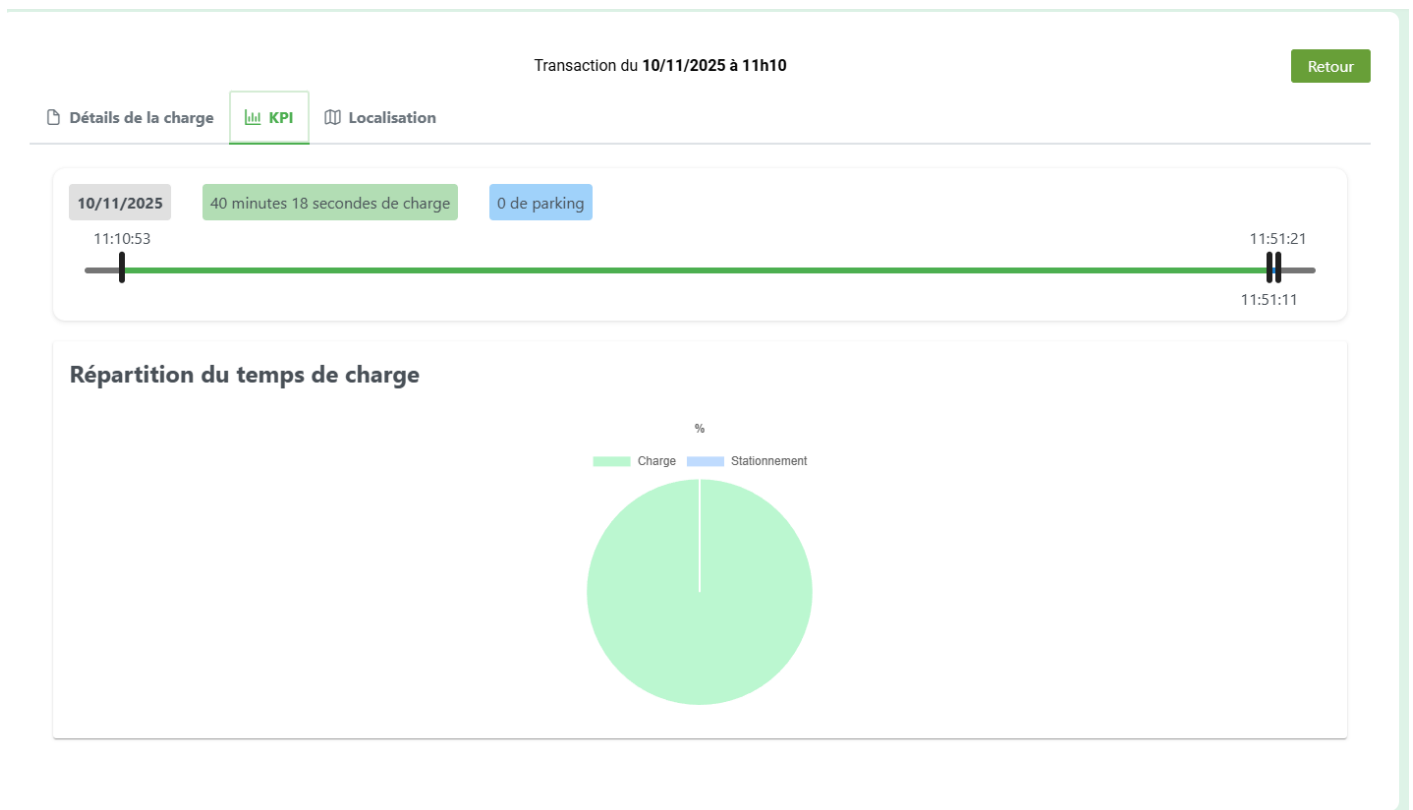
Transaction du **10/11/2025 à 11h10**

Retour

Détails de la charge

KPI

Localisation

10/11/2025

40 minutes 18 secondes de charge

0 de parking

11:10:53

11:51:21

11:51:11

Répartition du temps de charge

%

Charge Stationnement